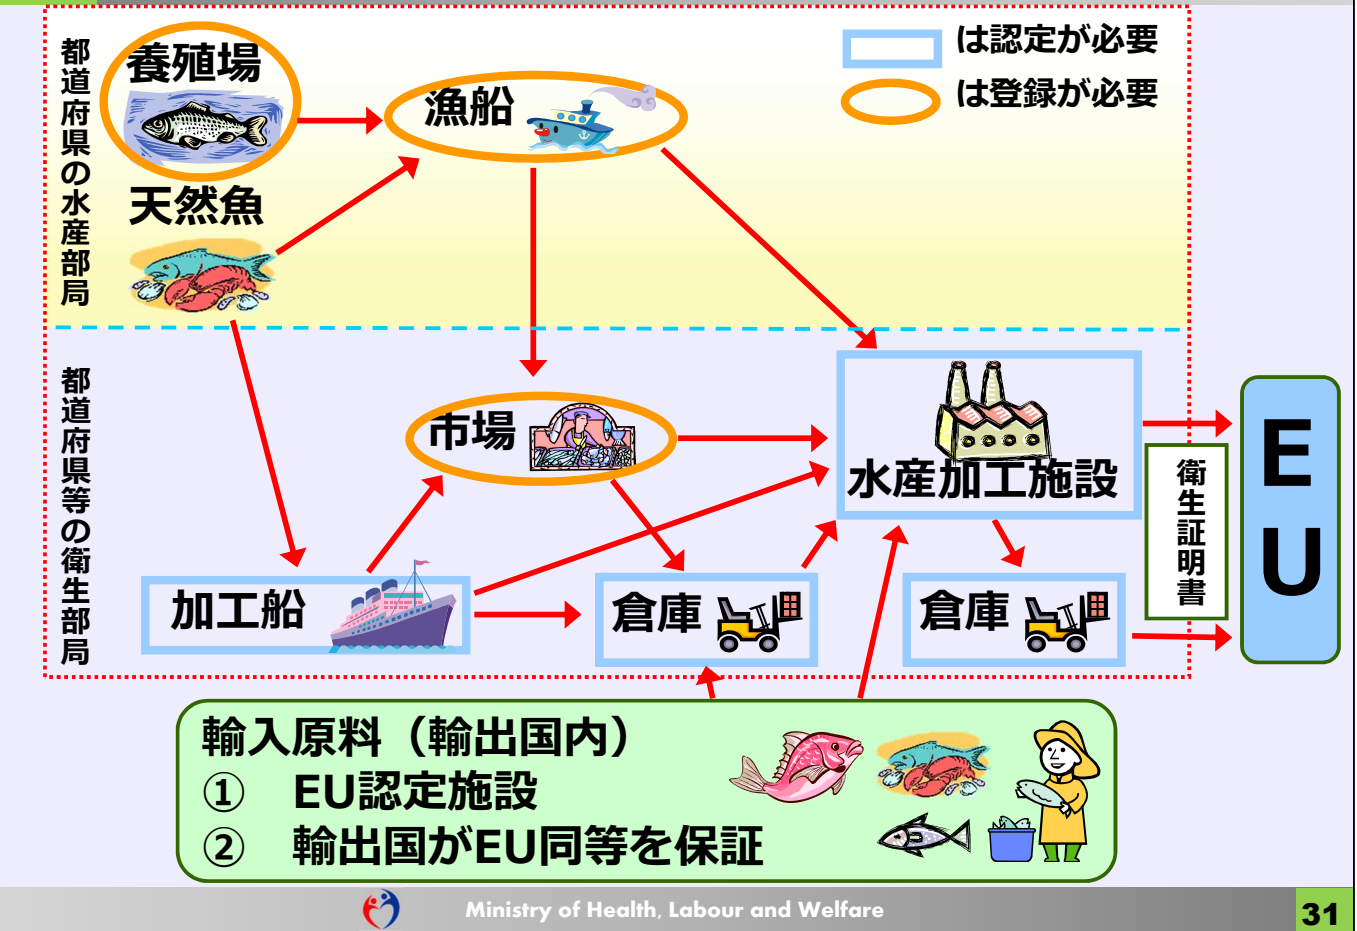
都道府県の水産部局

養殖場

漁船

は認定が必要

は登録が必要

天然魚

都道府県等の衛生部局

市場

水産加工施設

衛生証明書

E U

加工船

倉庫

倉庫

輸入原料（輸出国内）
① EU認定施設
② 輸出国がEU同等を保証

Ministry of Health, Labour and Welfare

31